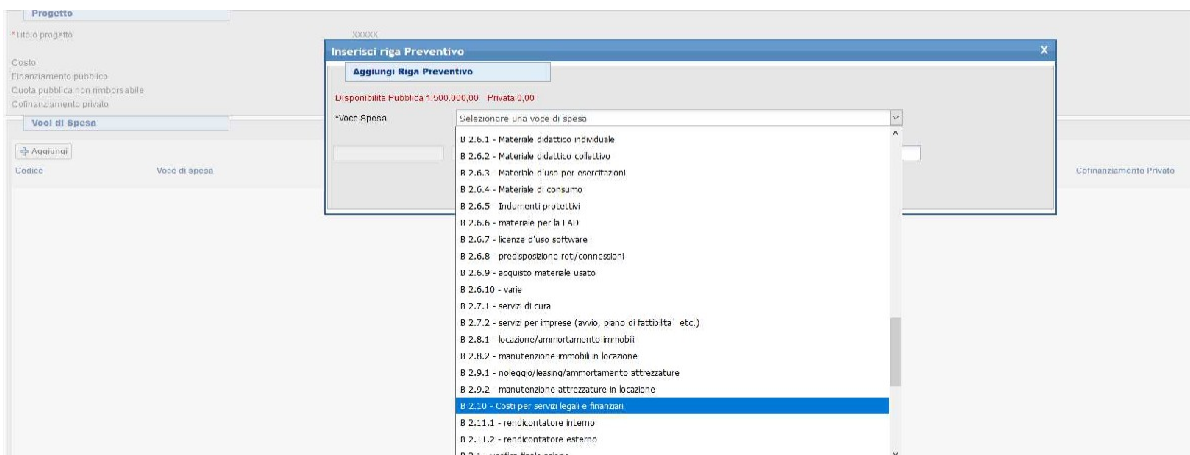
Progetto

*Titolo progetto

XXXXX

Costo
Finanziamento pubblico
Quota pubblica non rimborsabile
Cofinanziamento privato

Voci di Spesa

Aggiungi

Codice

Voce di spesa

Cofinanziamento Privato

Inserisci riga Preventivo

X

Aggiungi Riga Preventivo

Disponibilità Pubblica 1.500.000,00 Privata 0,00

*Voce Spesa

Selezionare una voce di spesa

B 2.6.1 - Materiale didattico individuale
B 2.6.2 - Materiale didattico collettivo
B 2.6.3 - Materiale d'uso per esercitazioni
B 2.6.4 - Materiale di consumo
B 2.6.5 - Indumenti protettivi
B 2.6.6 - materiale per la FAD
B 2.6.7 - licenze d'uso software
B 2.6.8 - predisposizione reti/connessioni
B 2.6.9 - acquisto materiale usato
B 2.6.10 - varie
B 2.7.1 - servizi di cura
B 2.7.2 - servizi per imprese (avvio, piano di fattibilità, etc.)
B 2.8.1 - locazione/ammortamento immobili
B 2.8.2 - manutenzione immobili in locazione
B 2.9.1 - noleggio/leasing/ammortamento attrezzature
B 2.9.2 - manutenzione attrezzature in locazione
B 2.10 - Costi per servizi legali e finanziari
B 2.11.1 - rendicontatore interno
B 2.11.2 - rendicontatore esterno
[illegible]